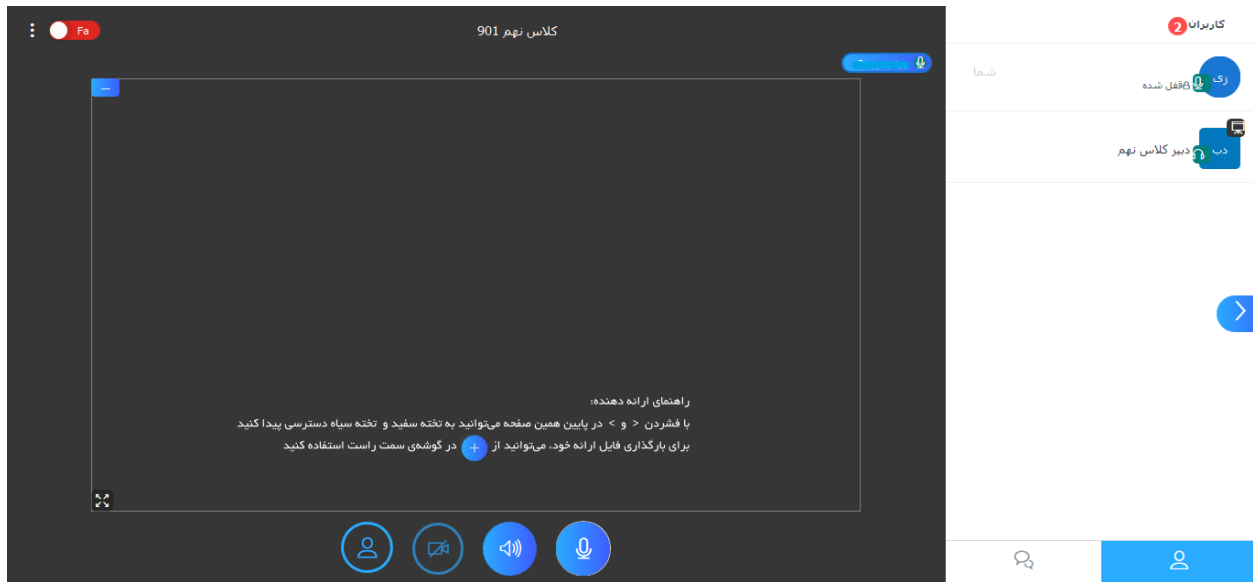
Fa

کلاس نهم 901

کاربران 2

زی
قفل شده
شما

دب
دبیر کلاس نهم

راهنمای ارائه دهنده:
با فشردن < و > در پایین همین صفحه می‌توانید به تخته سفید و تخته سیاه دسترسی پیدا کنید
برای بارگذاری فایل ارائه خود، می‌توانید از + در گوشه‌ی سمت راست استفاده کنید